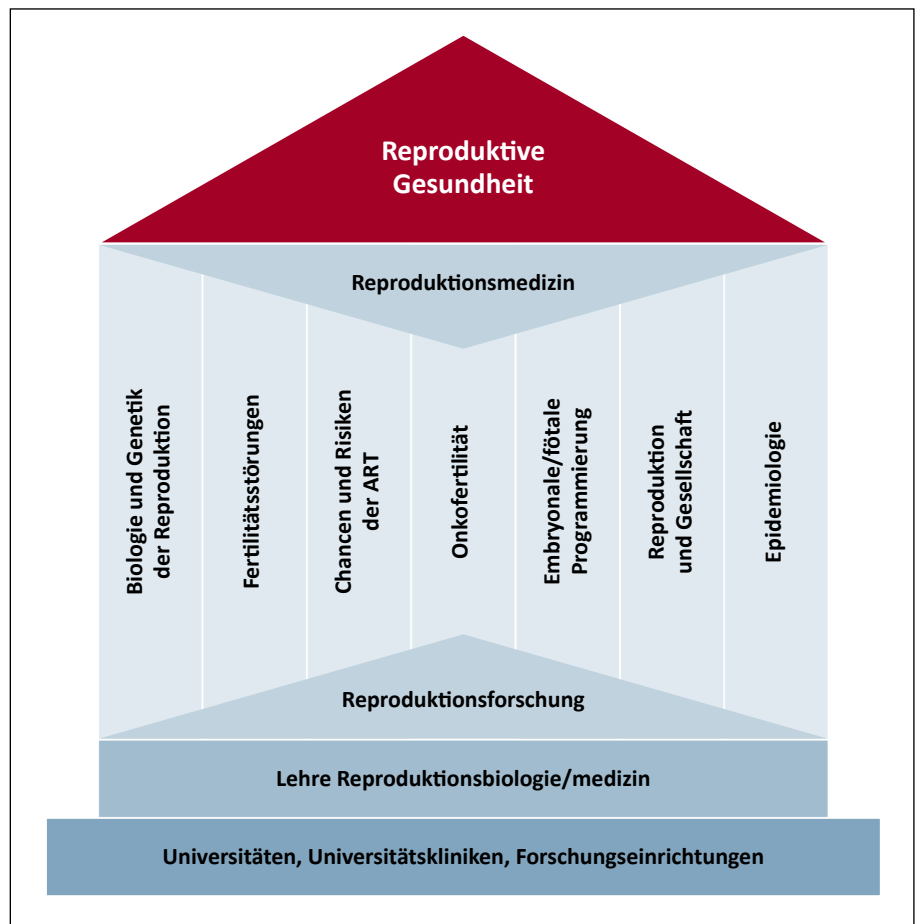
Reproduktive Gesundheit

Reproduktionsmedizin

Biologie und Genetik der Reproduktion

Fertilitätsstörungen

Chancen und Risiken der ART

Onkofertilität

Embryonale/fötale Programmierung

Reproduktion und Gesellschaft

Epidemiologie

Reproduktionsforschung

Lehre Reproduktionsbiologie/medizin

Universitäten, Universitätskliniken, Forschungseinrichtungen